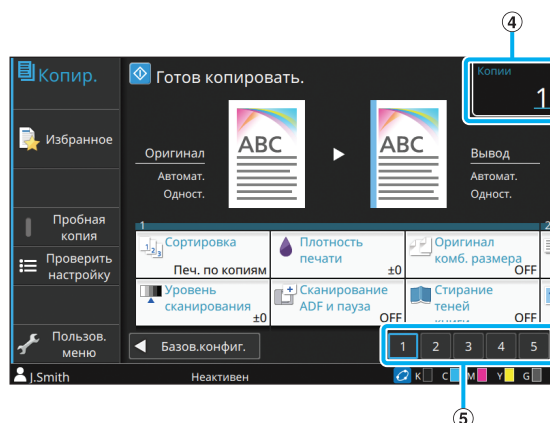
④

Копир.

Готов копировать.

Копии

1

Избранное

Оригинал

Автомат.

Одност.

ABC

ABC

Вывод

Автомат.

Одност.

Пробная копия

Проверить настройку

1

2

Сортировка

Печ. по копиям

Плотность печати

±0

Оригинал комб. размера

OFF

Уровень сканирования

±0

Сканирование ADF и пауза

OFF

Стирание теней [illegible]

OFF

Пользов. меню

Базов.конфиг.

1 2 3 4 5

J.Smith

Неактивен

K C M Y G

⑤